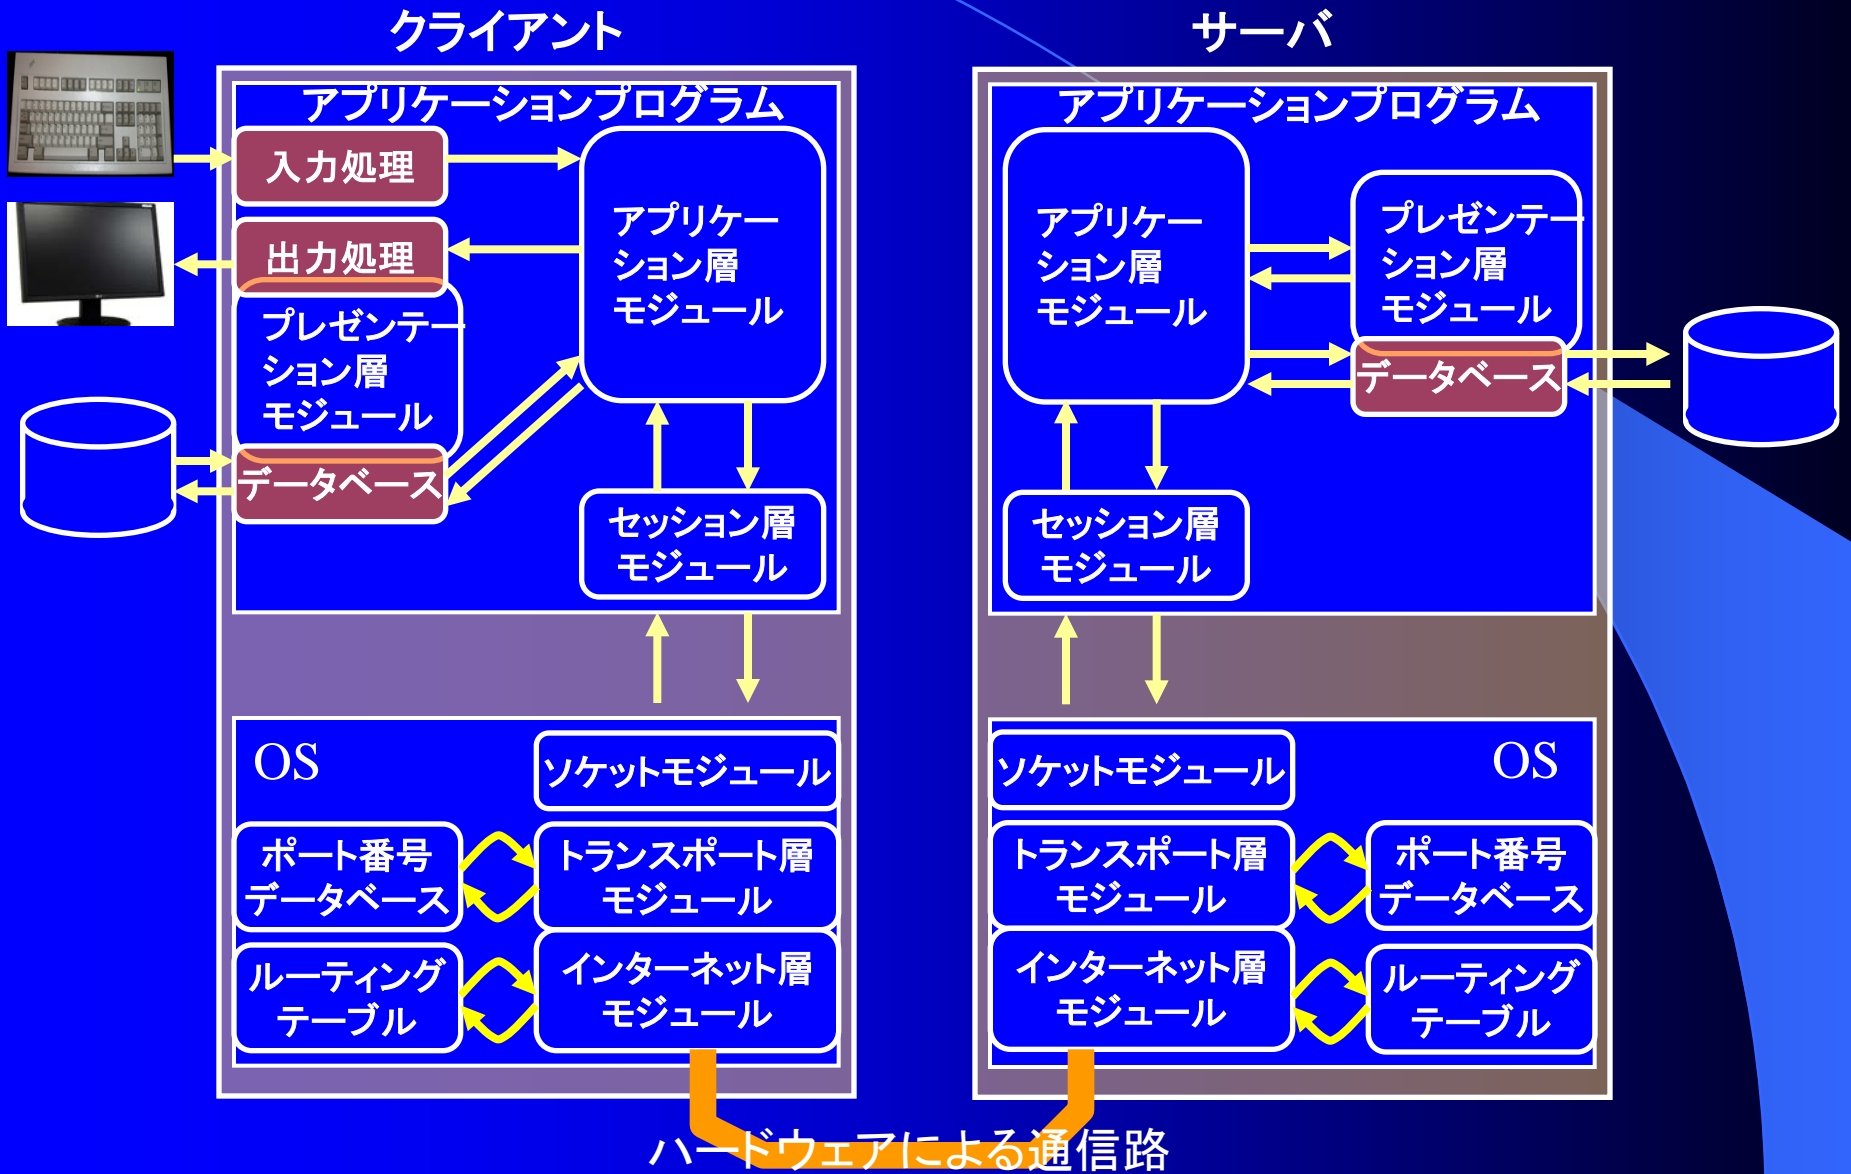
クライアント

アプリケーションプログラム

入力処理

出力処理

アプリケーション層モジュール

プレゼンテーション層モジュール

データベース

セッション層モジュール

OS

ソケットモジュール

ポート番号データベース

トランスポート層モジュール

ルーティングテーブル

インターネット層モジュール

サーバ

アプリケーションプログラム

アプリケーション層モジュール

プレゼンテーション層モジュール

データベース

セッション層モジュール

ソケットモジュール

OS

トランスポート層モジュール

ポート番号データベース

インターネット層モジュール

ルーティングテーブル

ハードウェアによる通信路